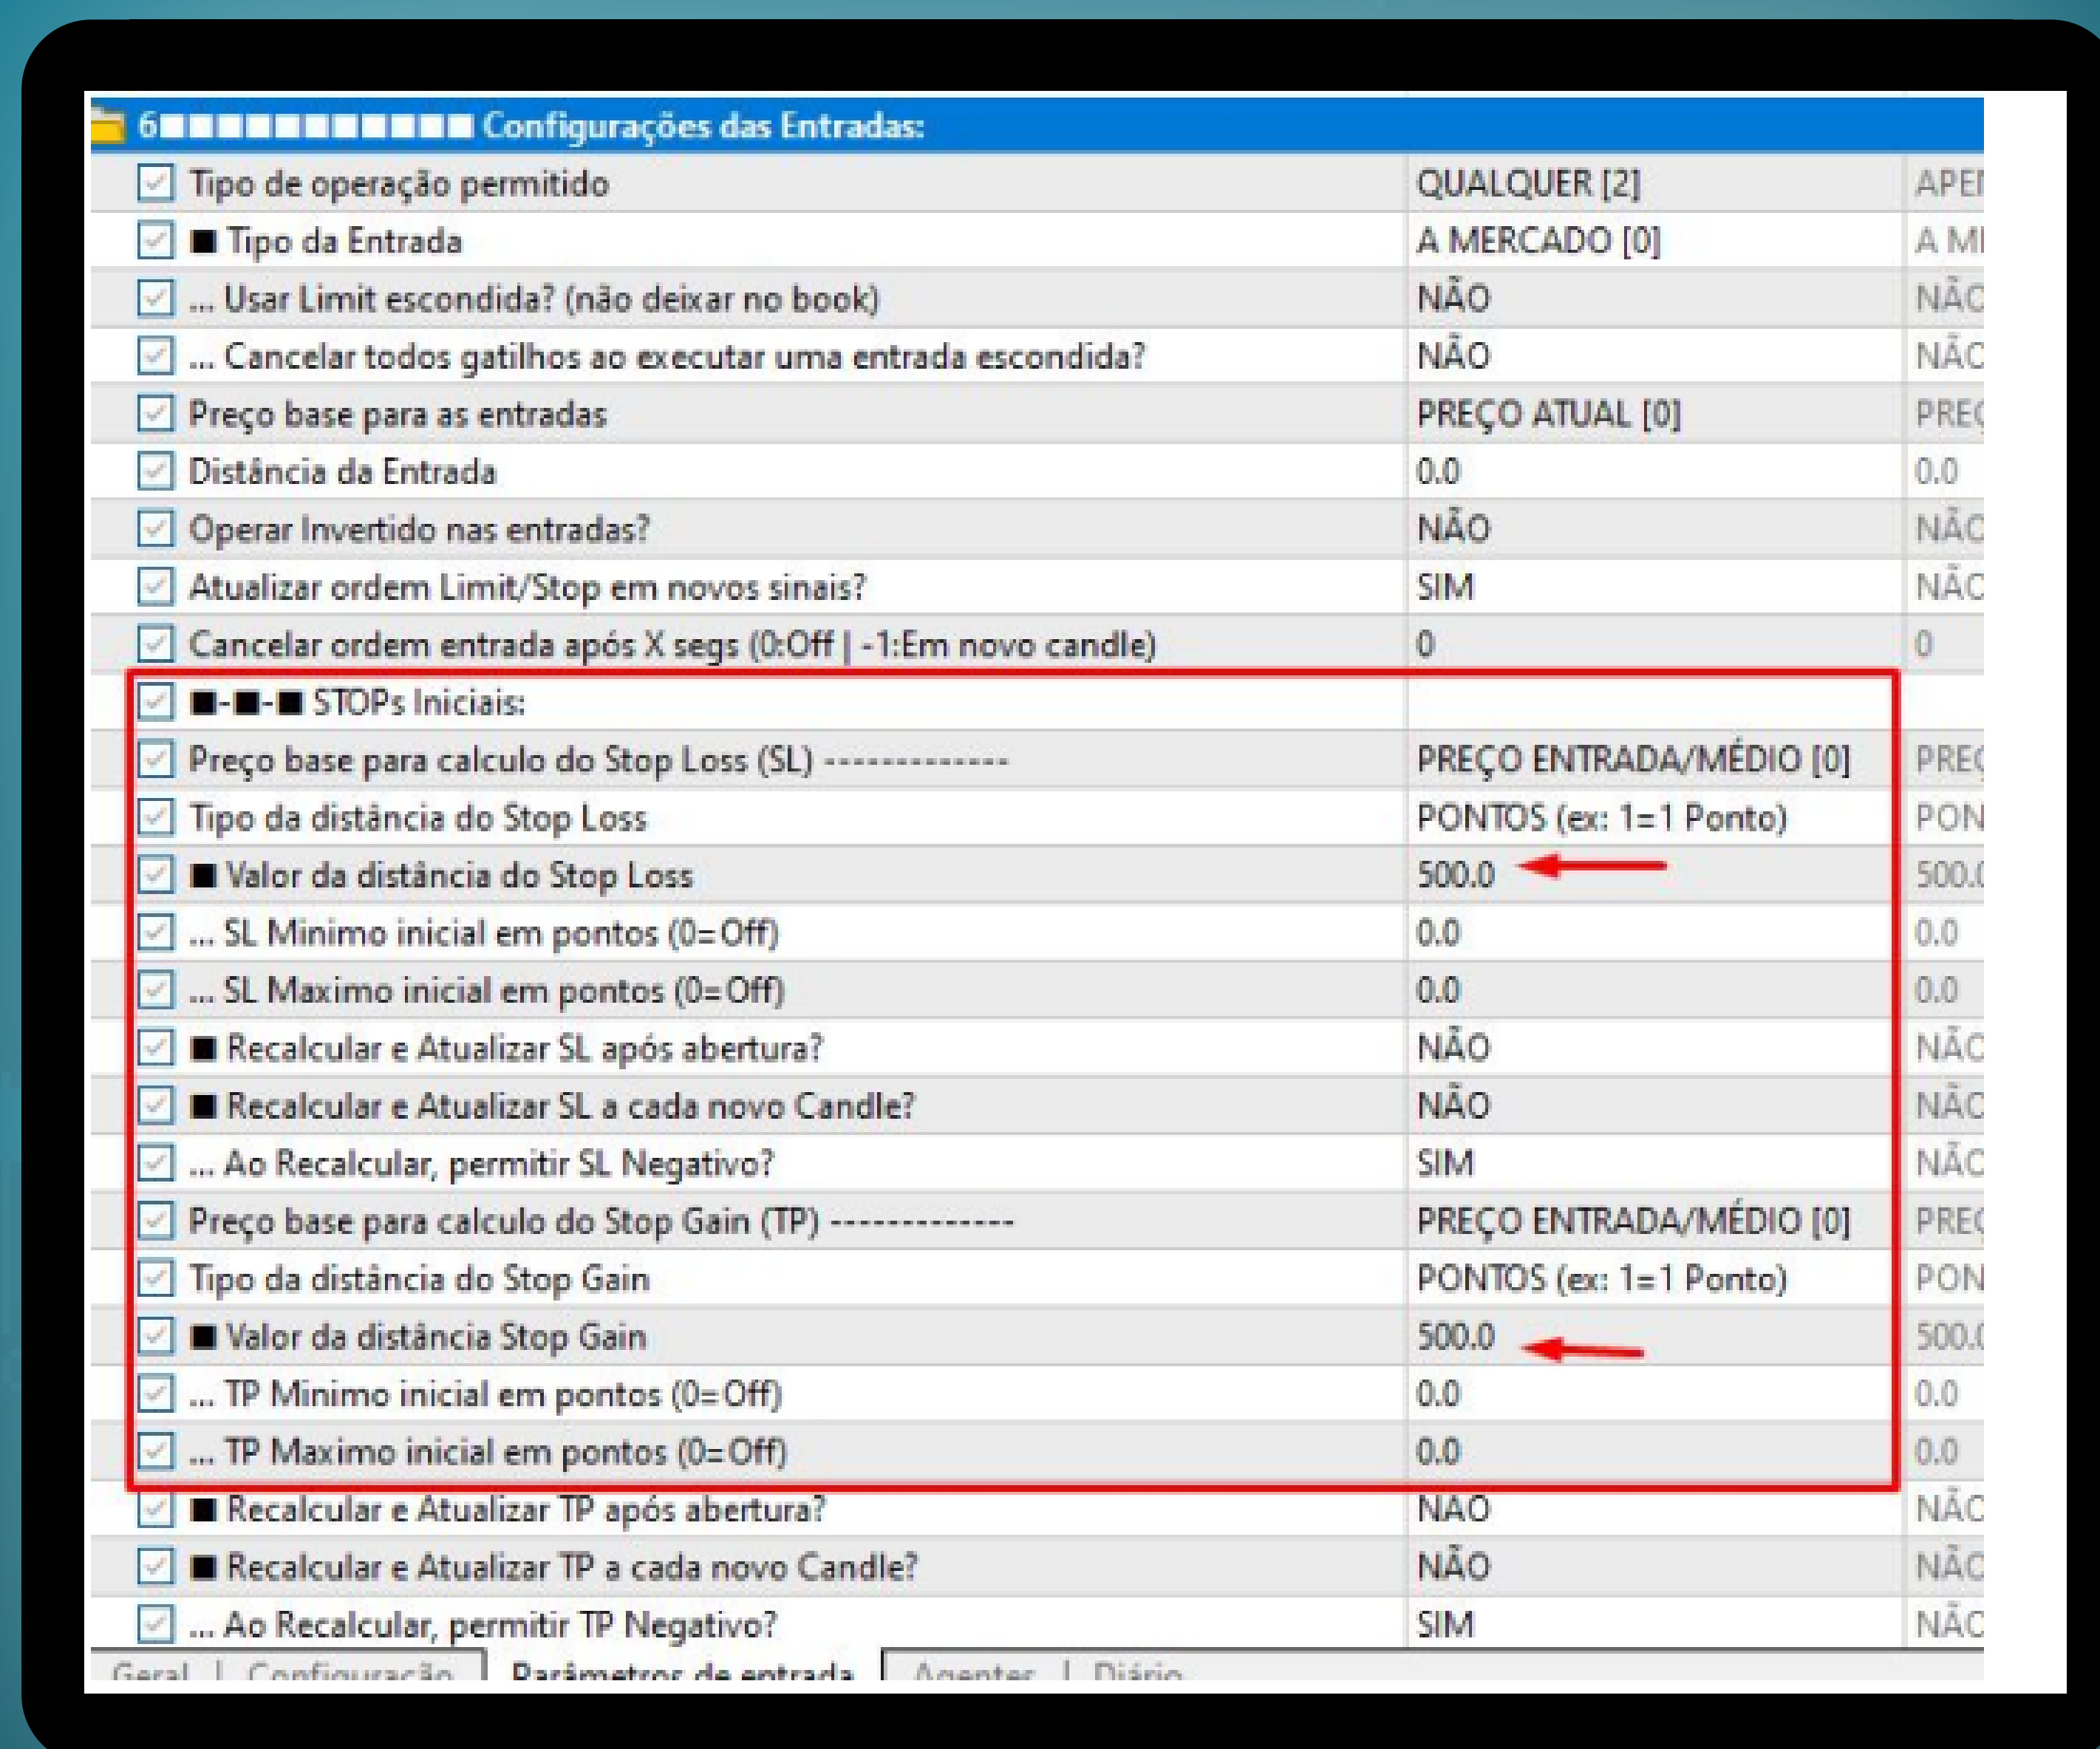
6■■■■■■■■■■■■ Configurações das Entradas:

| | | |
|---|---|---|
| Tipo de operação permitido | QUALQUER [2] | APE |
| ■ Tipo da Entrada | A MERCADO [0] | A M |
| ... Usar Limit escondida? (não deixar no book) | NÃO | NÃ |
| ... Cancelar todos gatilhos ao executar uma entrada escondida? | NÃO | NÃ |
| Preço base para as entradas | PREÇO ATUAL [0] | PRE |
| Distância da Entrada | 0.0 | 0.0 |
| Operar Invertido nas entradas? | NÃO | NÃ |
| Atualizar ordem Limit/Stop em novos sinais? | SIM | NÃ |
| Cancelar ordem entrada após X segs (0:Off \| -1:Em novo candle) | 0 | 0 |
| ■-■-■ STOPs Iniciais: | | |
| Preço base para calculo do Stop Loss (SL) ------------- | PREÇO ENTRADA/MÉDIO [0] | PRE |
| Tipo da distância do Stop Loss | PONTOS (ex: 1=1 Ponto) | PON |
| ■ Valor da distância do Stop Loss | 500.0 | 500. |
| ... SL Minimo inicial em pontos (0=Off) | 0.0 | 0.0 |
| ... SL Maximo inicial em pontos (0=Off) | 0.0 | 0.0 |
| ■ Recalcular e Atualizar SL após abertura? | NÃO | NÃ |
| ■ Recalcular e Atualizar SL a cada novo Candle? | NÃO | NÃ |
| ... Ao Recalcular, permitir SL Negativo? | SIM | NÃ |
| Preço base para calculo do Stop Gain (TP) ------------- | PREÇO ENTRADA/MÉDIO [0] | PRE |
| Tipo da distância do Stop Gain | PONTOS (ex: 1=1 Ponto) | PON |
| ■ Valor da distância Stop Gain | 500.0 | 500. |
| ... TP Minimo inicial em pontos (0=Off) | 0.0 | 0.0 |
| ... TP Maximo inicial em pontos (0=Off) | 0.0 | 0.0 |
| ■ Recalcular e Atualizar TP após abertura? | NÃO | NÃ |
| ■ Recalcular e Atualizar TP a cada novo Candle? | NÃO | NÃ |
| ... Ao Recalcular, permitir TP Negativo? | SIM | NÃ |

Geral | Configuração | Parâmetros de entrada | Agentes | Diário